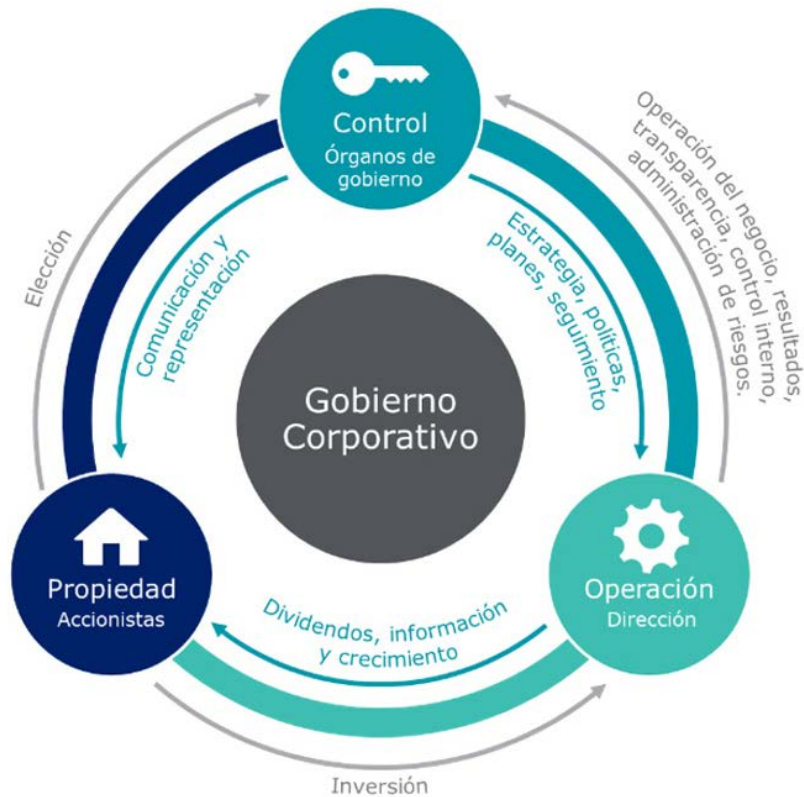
Control
Órganos de gobierno

Operación del negocio, resultados, transparencia, control interno, administración de riesgos.

Elección

Comunicación y representación

Estrategia, políticas, planes, seguimiento

Gobierno Corporativo

Propiedad
Accionistas

Operación
Dirección

Dividendos, información y crecimiento

Inversión